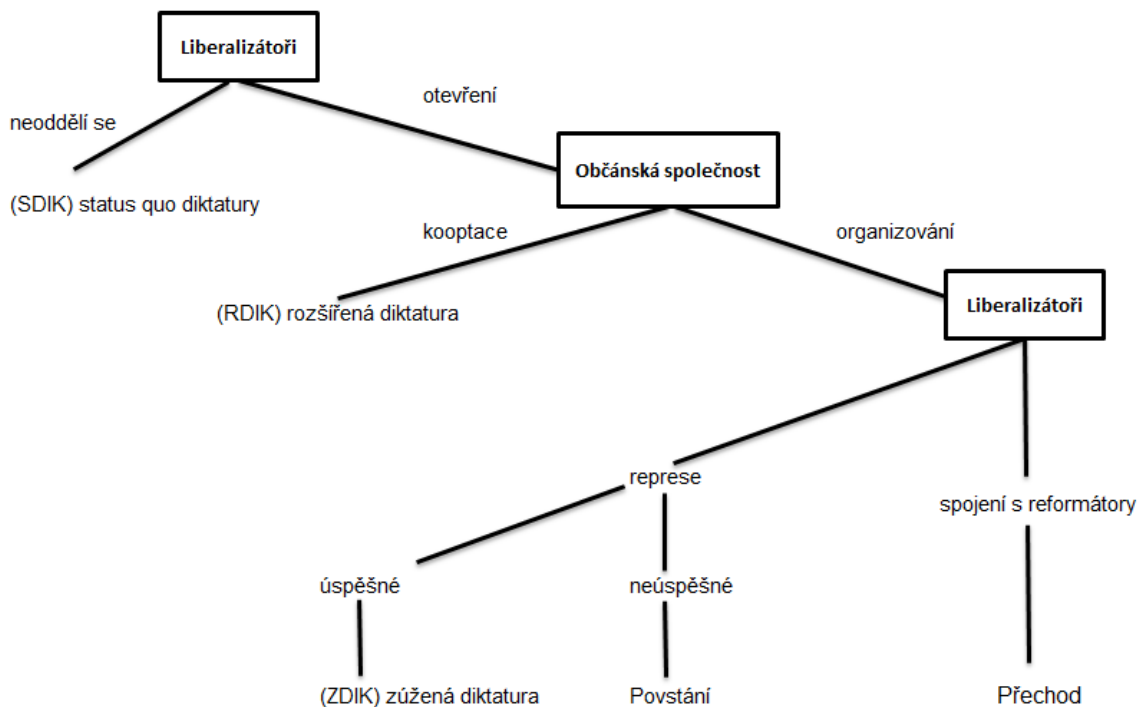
Liberalizátoři

neoddělí se

otevření

(SDIK) status quo diktatury

Občánská společnost

kooptace

organizování

(RDIK) rozšířená diktatura

Liberalizátoři

represe

spojení s reformátory

úspěšné

neúspěšné

(ZDIK) zúžená diktatura

Povstání

Přechod